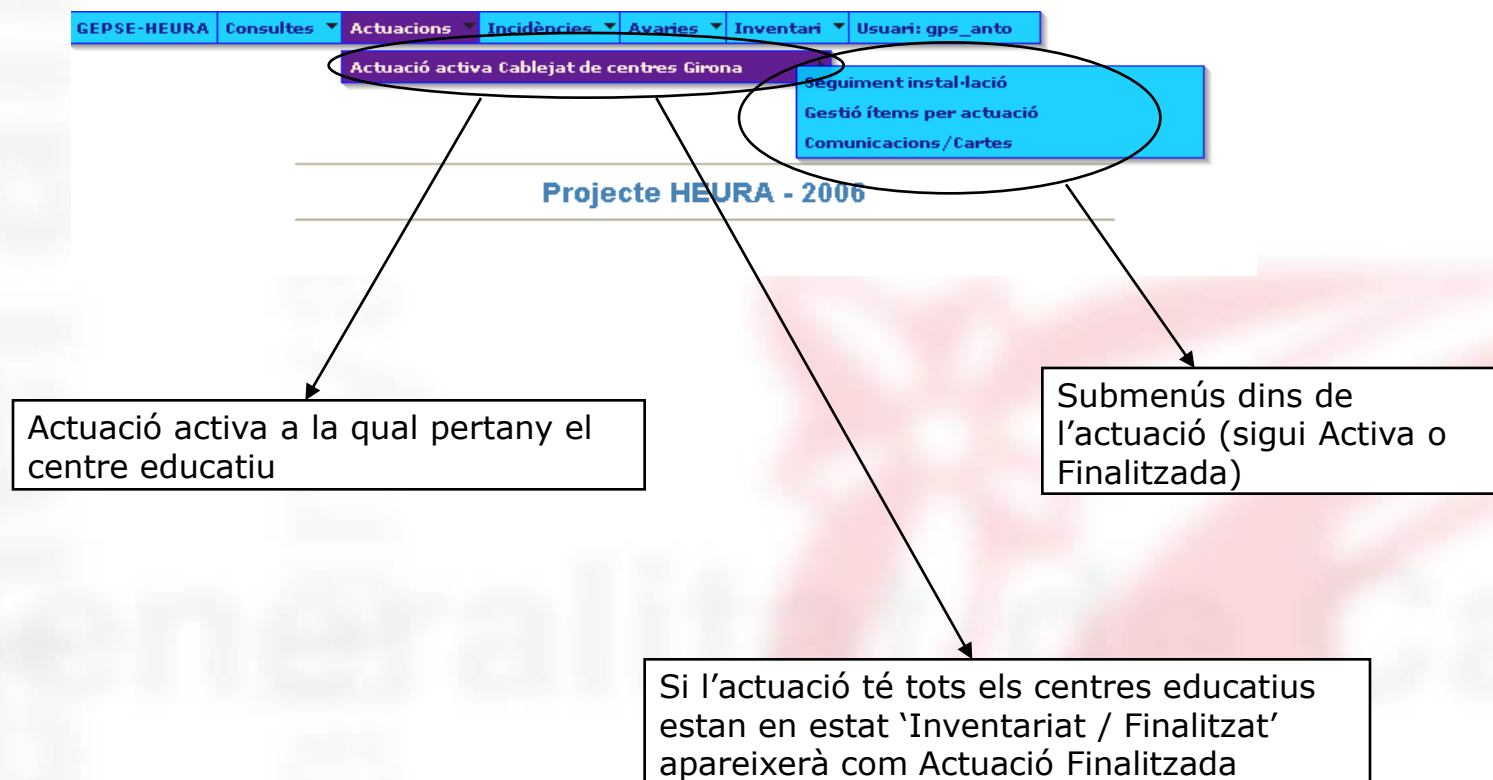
GEPSE-HEURA | Consultes ▼ | Actuacions ▼ | Incidències ▼ | Avaries ▼ | Inventari ▼ | Usuari: gps_anto

Actuació activa Cablejat de centres Girona

Seguiment instal·lació
Gestió ítems per actuació
Comunicacions/Cartes

Projecte HEURA - 2006

Actuació activa a la qual pertany el centre educatiu

Submenús dins de l'actuació (sigui Activa o Finalitzada)

Si l'actuació té tots els centres educatius estan en estat 'Inventariat / Finalitzat' apareixerà com Actuació Finalitzada